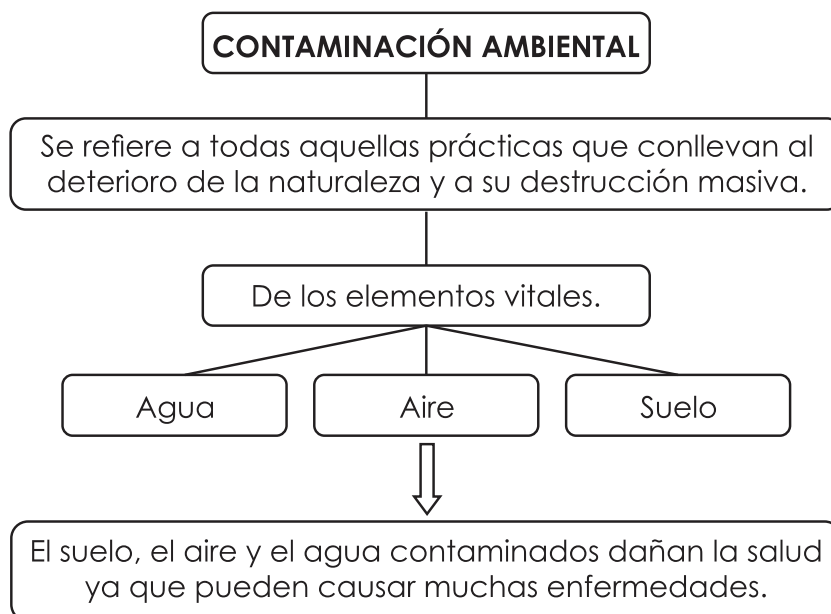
CONTAMINACIÓN AMBIENTAL

Se refiere a todas aquellas prácticas que conllevan al deterioro de la naturaleza y a su destrucción masiva.

De los elementos vitales.

Agua

Aire

Suelo

El suelo, el aire y el agua contaminados dañan la salud ya que pueden causar muchas enfermedades.